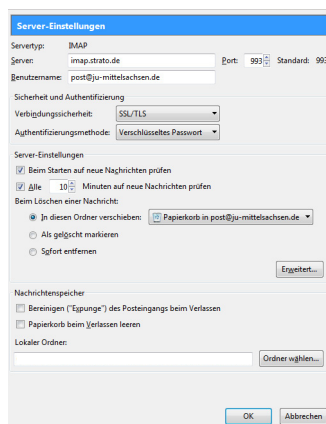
Server-Einstellungen

Servertyp: IMAP

Server: imap.strato.de

Port: 993

Standard: 993

Benutzername: post@ju-mittelsachsen.de

Sicherheit und Authentifizierung

Verbindungssicherheit: SSL/TLS

Authentifizierungsmethode: Verschlüsseltes Passwort

Server-Einstellungen

Beim Starten auf neue Nachrichten prüfen

Alle 10 Minuten auf neue Nachrichten prüfen

Beim Löschen einer Nachricht:

In diesen Ordner verschieben: Papierkorb in post@ju-mittelsachsen.de

Als gelöscht markieren

Sofort entfernen

Erweitert...

Nachrichtenspeicher

Bereinigen ("Expunge") des Posteingangs beim Verlassen

Papierkorb beim Verlassen leeren

Lokaler Ordner:

Ordner wählen...

OK

Abbrechen